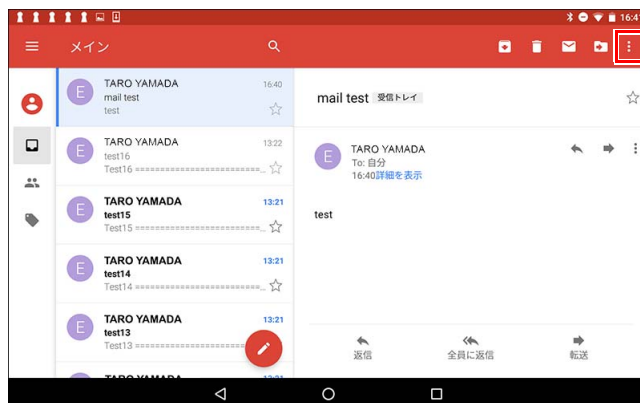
16:4

メイン

E TARO YAMADA 16:40
mail test
test

E TARO YAMADA 13:22
test16
Test16 ==========================

E TARO YAMADA 13:21
test15
Test15 ==========================

E TARO YAMADA 13:21
test14
Test14 ==========================

E TARO YAMADA 13:21
test13
Test13 ==========================

TARO YAMADA 13:21

mail test 受信トレイ

E TARO YAMADA
To: 自分
16:40 詳細を表示

test

返信 全員に返信 転送